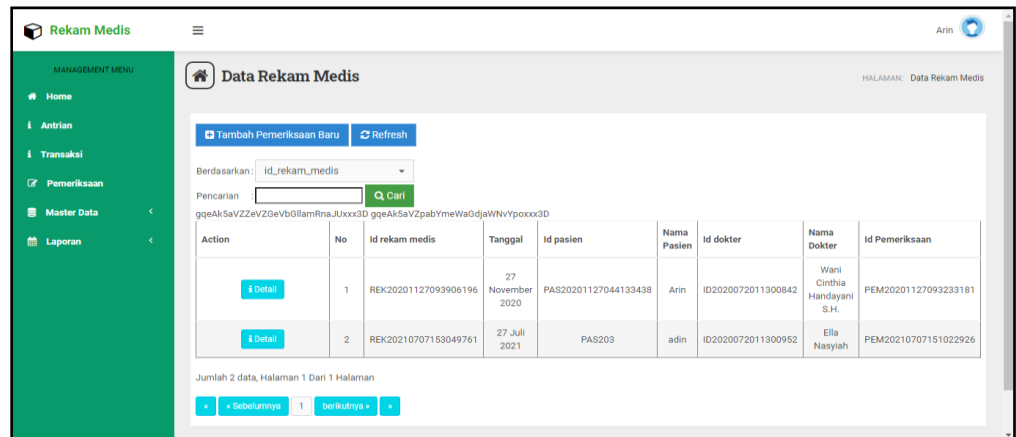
Rekam Medis

Arin

MANAGEMENT MENU

Home

Antrian

Transaksi

Pemeriksaan

Master Data

Laporan

Data Rekam Medis

HALAMAN: Data Rekam Medis

Tambah Pemeriksaan Baru

Refresh

Berdasarkan : id_rekam_medis

Pencarian

Cari

gqeAk5aVZZeVZGeVbGllamRnaJUxxx3D gqeAk5aVZpabYmeWaGdjaWNvYpoxxx3D

| Action | No | Id rekam medis | Tanggal | Id pasien | Nama Pasien | Id dokter | Nama Dokter | Id Pemeriksaan |
|---|---|---|---|---|---|---|---|---|
| Detail | 1 | REK20201127093906196 | 27 November 2020 | PAS20201127044133438 | Arin | ID2020072011300842 | Wani Cinthia Handayani S.H. | PEM20201127093233181 |
| Detail | 2 | REK20210707153049761 | 27 Juli 2021 | PAS203 | adin | ID2020072011300952 | Ella Nasyiah | PEM20210707151022926 |

Jumlah 2 data, Halaman 1 Dari 1 Halaman

« « Sebelumnya 1 berikutnya » »